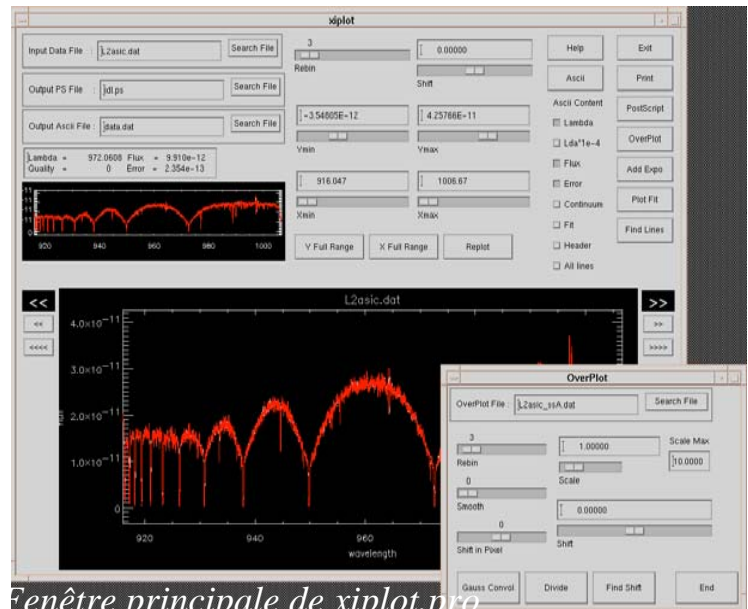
xiplot

Input Data File : L2asic.dat Search File

Output PS File : idl.ps Search File

Output Ascii File : data.dat Search File

Lambda = 972.0608 Flux = 9.910e-12
Quality = 0 Error = 2.354e-13

920 940 960 980 1000

3
Rebin

0.00000
Shift

-3.54805E-12
Ymin

4.25786E-11
Ymax

916.047
Xmin

1006.67
Xmax

Y Full Range X Full Range Replot

Help Exit
Ascii Print
Ascii Content PostScript
Lambda OverPlot
Lda*1e-4 Add Expo
Flux
Error Plot Fit
Continuum
Fit Find Lines
Header
All lines

<< >>
<< >>
<<<< >>>>

L2asic.dat

$4.0\times10^{-11}$
$3.0\times10^{-11}$
$2.0\times10^{-11}$
$1.0\times10^{-11}$
0

920 940 960
wavelength

OverPlot

OverPlot File : L2asic_ssA.dat Search File

3
Rebin

1.00000
Scale

Scale Max
10.0000

0
Smooth

0
Shift in Pixel

0.00000
Shift

Gauss Convol Divide Find Shift End

Fenêtre principale de xiplot.pro